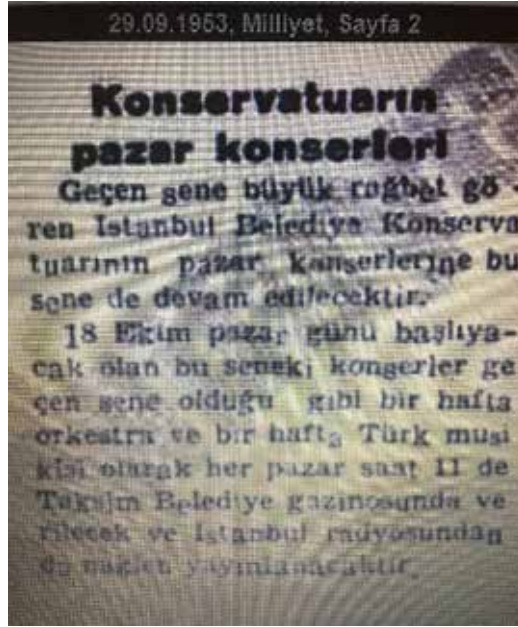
29.09.1953, Milliyet, Sayfa 2

Konservatuarın pazar konserleri

Geçen sene büyük rağbet gören İstanbul Belediye Konservatuarının pazar konserlerine bu sene de devam edilecektir.

18 Ekim pazar günü başlıyacak olan bu seneki konserler geçen sene olduğu gibi bir hafta orkestra ve bir hafta Türk musikisi olarak her pazar saat 11 de Taksim Belediye gazinosunda verilecek ve İstanbul radyosundan da naklen yayınlanacaktır.